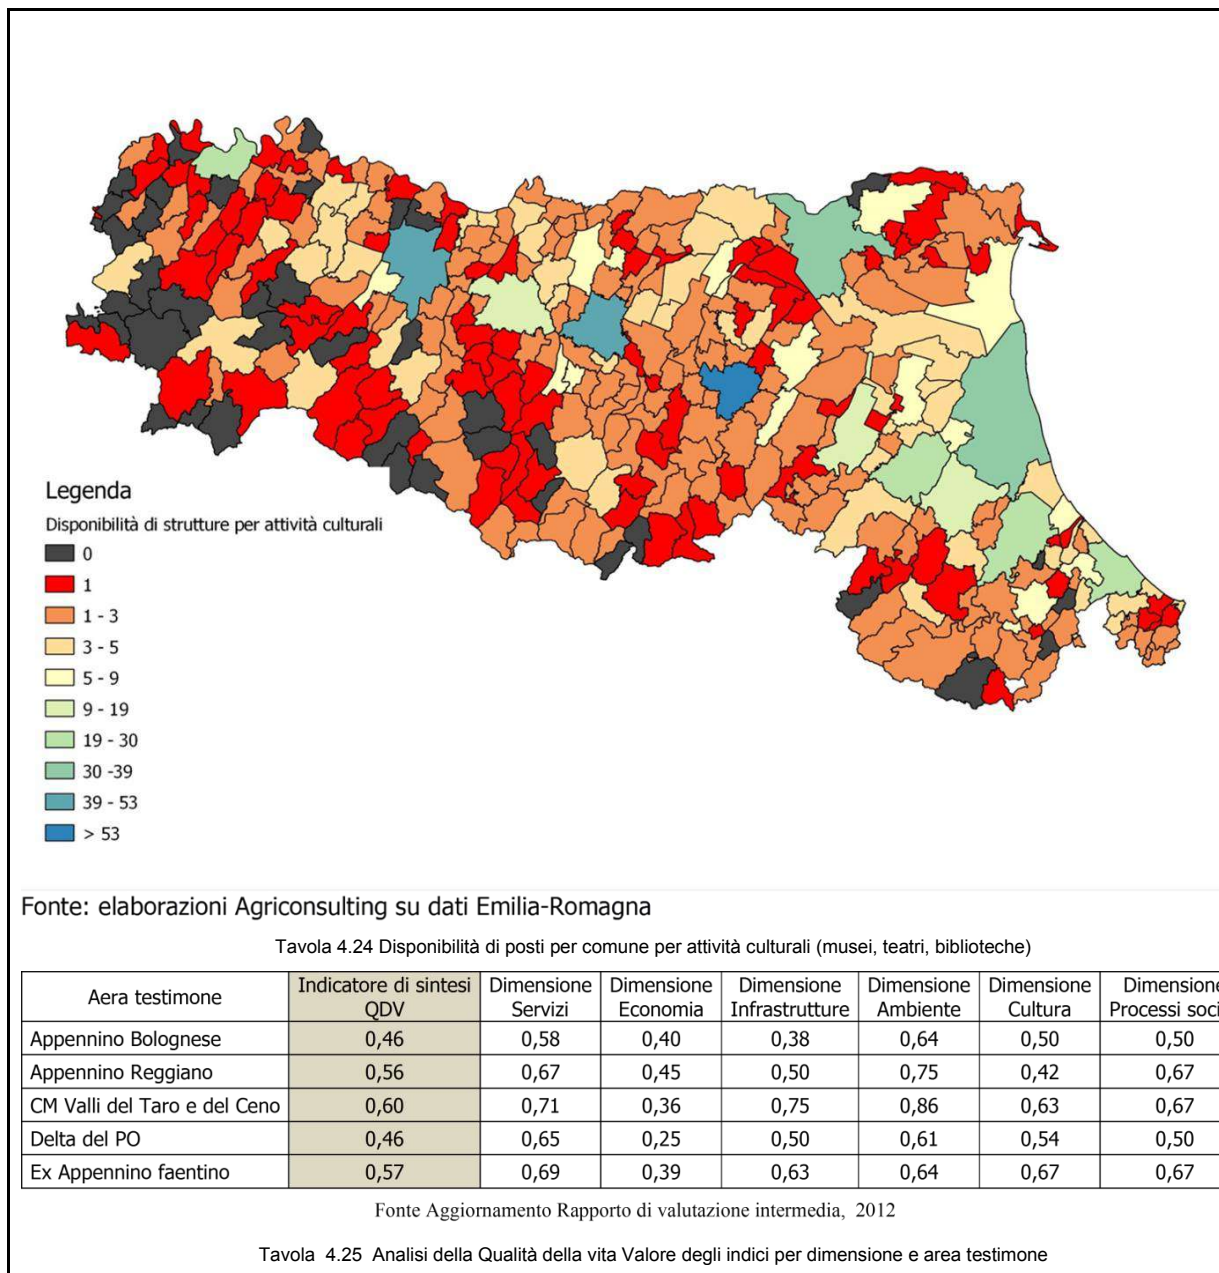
Legenda
Disponibilità di strutture per attività culturali
0
1
1 - 3
3 - 5
5 - 9
9 - 19
19 - 30
30 -39
39 - 53
> 53

Fonte: elaborazioni Agriconsulting su dati Emilia-Romagna

Tavola 4.24 Disponibilità di posti per comune per attività culturali (musei, teatri, biblioteche)

| Aera testimone | Indicatore di sintesi QDV | Dimensione Servizi | Dimensione Economia | Dimensione Infrastrutture | Dimensione Ambiente | Dimensione Cultura | Dimensione Processi soci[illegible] |
|---|---|---|---|---|---|---|---|
| Appennino Bolognese | 0,46 | 0,58 | 0,40 | 0,38 | 0,64 | 0,50 | 0,50 |
| Appennino Reggiano | 0,56 | 0,67 | 0,45 | 0,50 | 0,75 | 0,42 | 0,67 |
| CM Valli del Taro e del Ceno | 0,60 | 0,71 | 0,36 | 0,75 | 0,86 | 0,63 | 0,67 |
| Delta del PO | 0,46 | 0,65 | 0,25 | 0,50 | 0,61 | 0,54 | 0,50 |
| Ex Appennino faentino | 0,57 | 0,69 | 0,39 | 0,63 | 0,64 | 0,67 | 0,67 |

Fonte Aggiornamento Rapporto di valutazione intermedia, 2012

Tavola 4.25 Analisi della Qualità della vita Valore degli indici per dimensione e area testimone